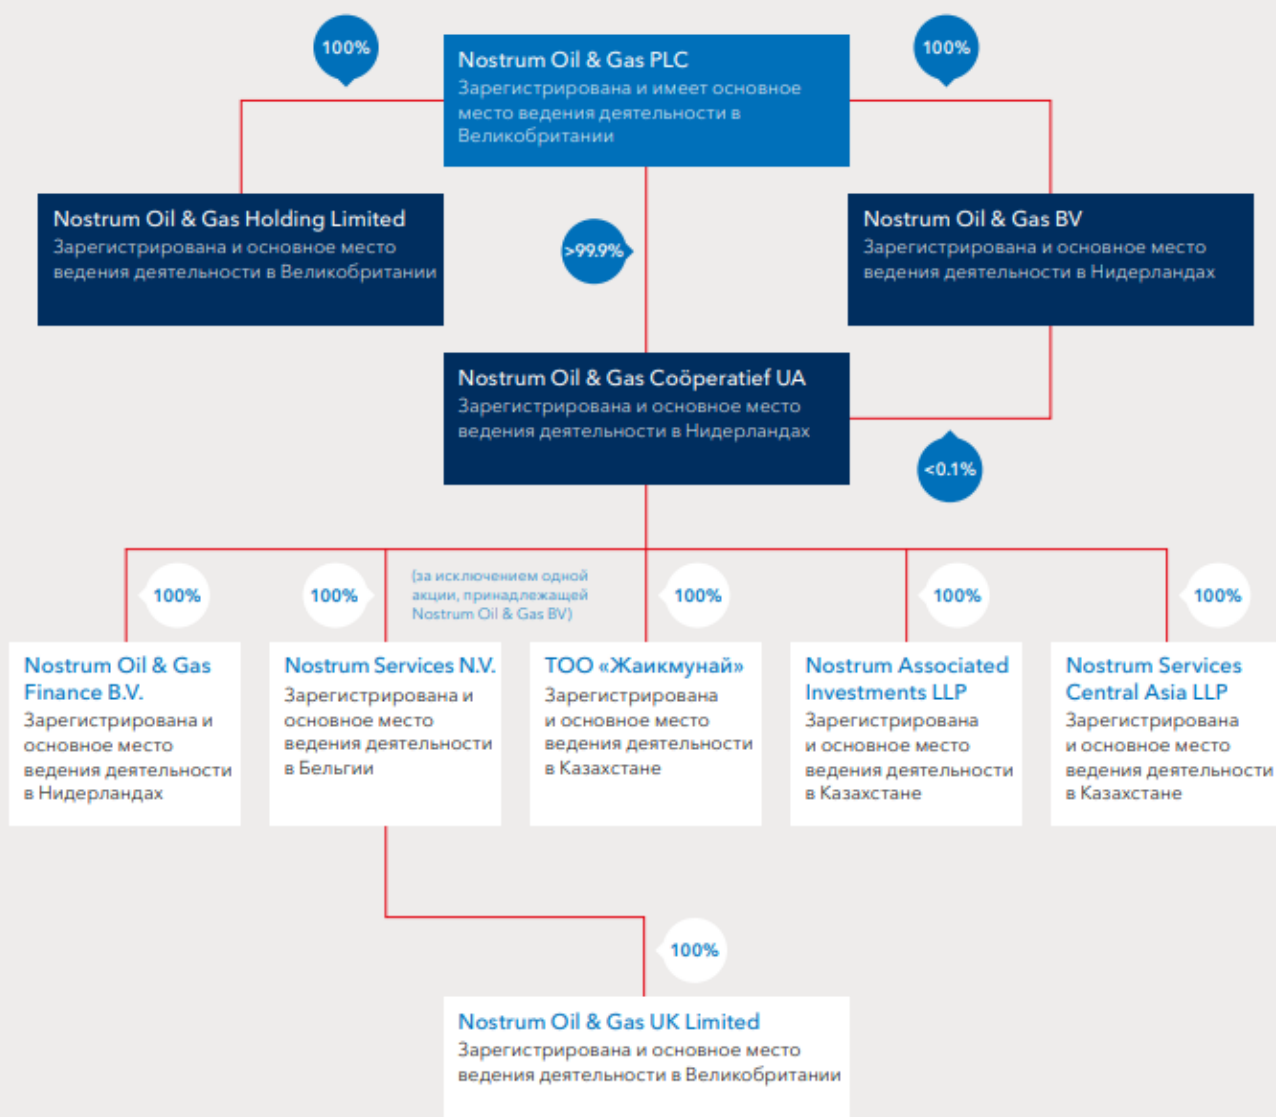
100%

Nostrum Oil & Gas PLC
Зарегистрирована и имеет основное место ведения деятельности в Великобритании

100%

Nostrum Oil & Gas Holding Limited
Зарегистрирована и основное место ведения деятельности в Великобритании

>99.9%

Nostrum Oil & Gas BV
Зарегистрирована и основное место ведения деятельности в Нидерландах

Nostrum Oil & Gas Coöperatief UA
Зарегистрирована и основное место ведения деятельности в Нидерландах

<0.1%

100%

100%

(за исключением одной акции, принадлежащей Nostrum Oil & Gas BV)

100%

100%

100%

Nostrum Oil & Gas Finance B.V.
Зарегистрирована и основное место ведения деятельности в Нидерландах

Nostrum Services N.V.
Зарегистрирована и основное место ведения деятельности в Бельгии

ТОО «Жаикмунай»
Зарегистрирована и основное место ведения деятельности в Казахстане

Nostrum Associated Investments LLP
Зарегистрирована и основное место ведения деятельности в Казахстане

Nostrum Services Central Asia LLP
Зарегистрирована и основное место ведения деятельности в Казахстане

100%

Nostrum Oil & Gas UK Limited
Зарегистрирована и основное место ведения деятельности в Великобритании